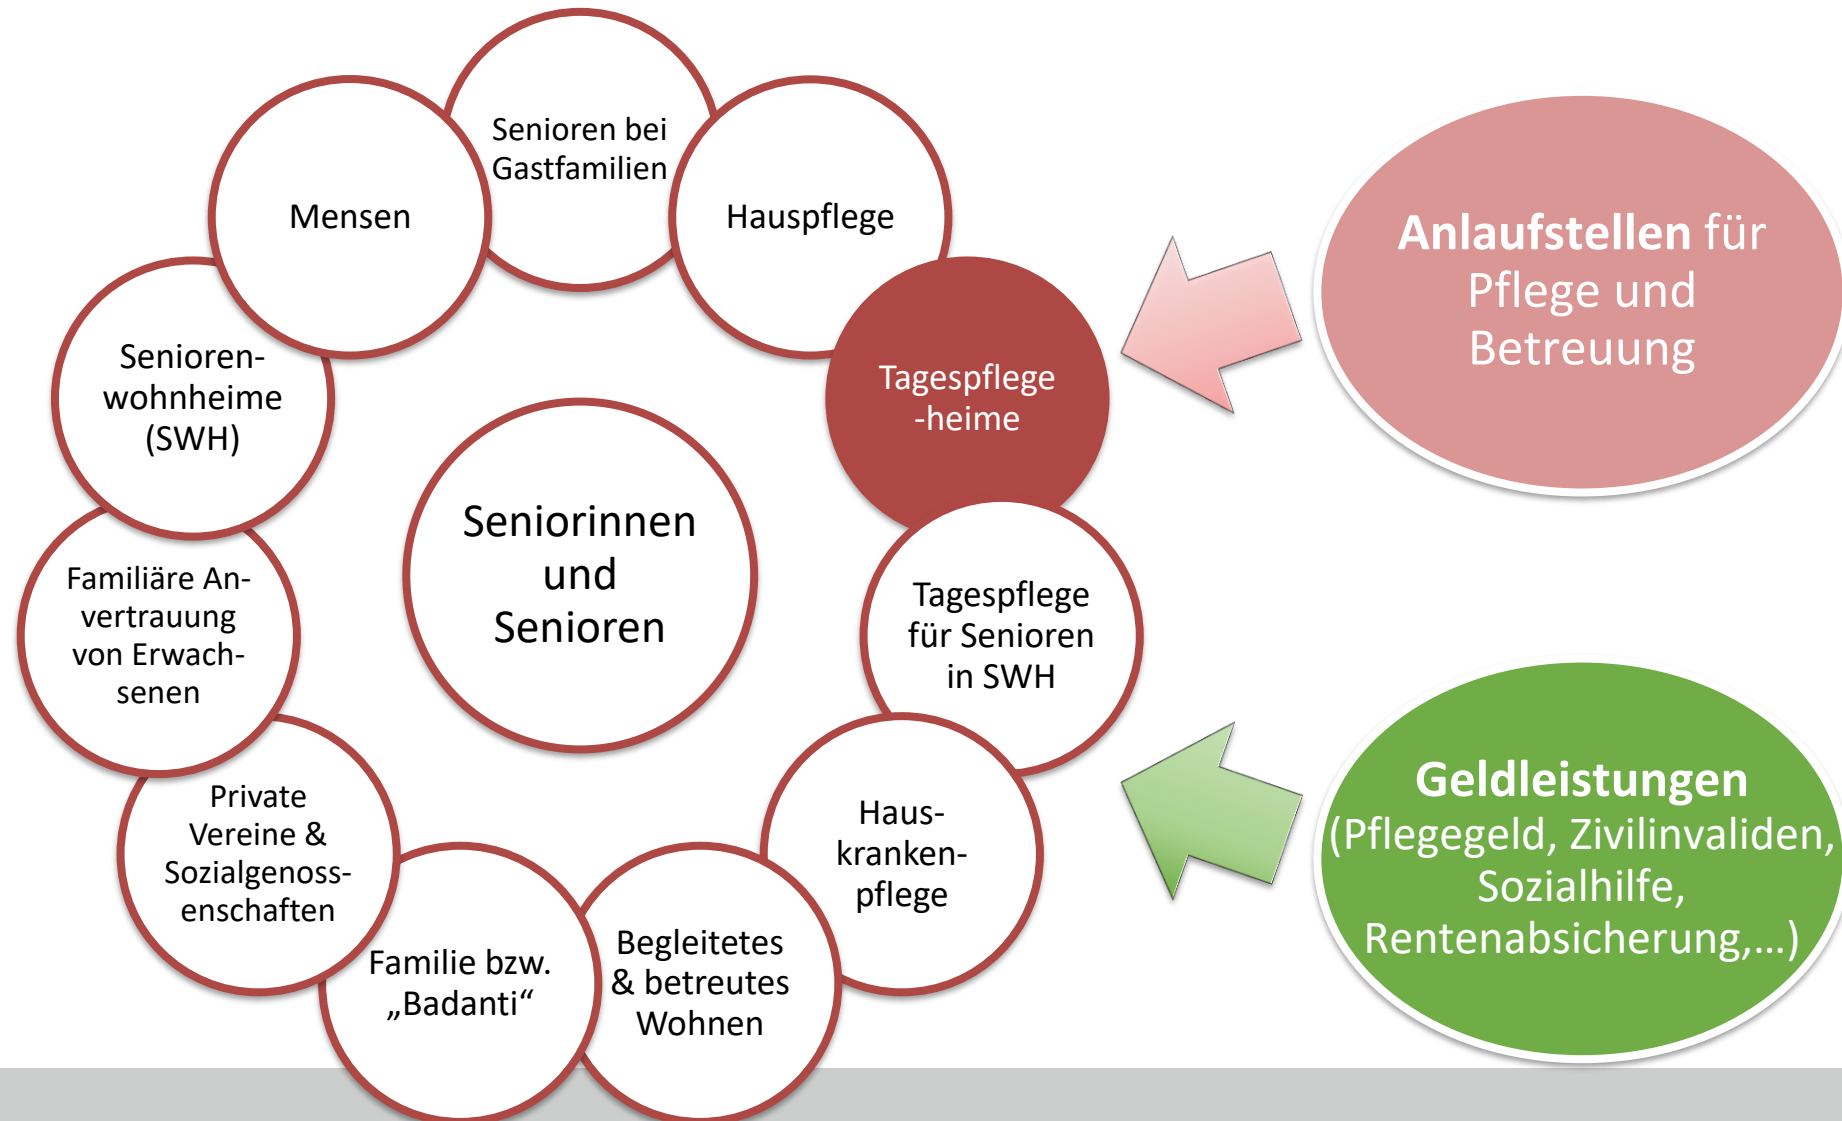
Seniorinnen und Senioren

Senioren bei Gastfamilien

Hauspflege

Tagespflege -heime

Tagespflege für Senioren in SWH

Hauskrankenpflege

Begleitetes & betreutes Wohnen

Familie bzw. „Badanti“

Private Vereine & Sozialgenossenschaften

Familiäre Anvertrauung von Erwachsenen

Seniorenwohnheime (SWH)

Mensen

Anlaufstellen für Pflege und Betreuung

Geldleistungen (Pflegegeld, Zivilinvaliden, Sozialhilfe, Rentenabsicherung,…)